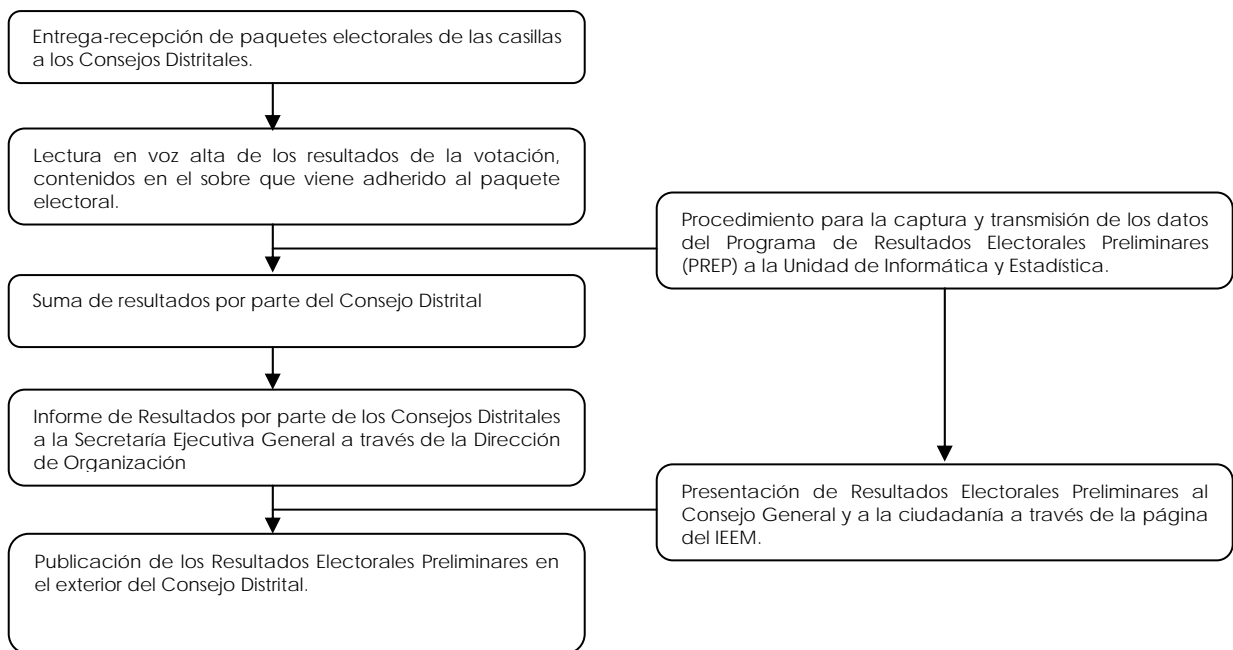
Entrega-recepción de paquetes electorales de las casillas a los Consejos Distritales.

Lectura en voz alta de los resultados de la votación, contenidos en el sobre que viene adherido al paquete electoral.

Procedimiento para la captura y transmisión de los datos del Programa de Resultados Electorales Preliminares (PREP) a la Unidad de Informática y Estadística.

Suma de resultados por parte del Consejo Distrital

Informe de Resultados por parte de los Consejos Distritales a la Secretaría Ejecutiva General a través de la Dirección de Organización

Presentación de Resultados Electorales Preliminares al Consejo General y a la ciudadanía a través de la página del IEEM.

Publicación de los Resultados Electorales Preliminares en el exterior del Consejo Distrital.